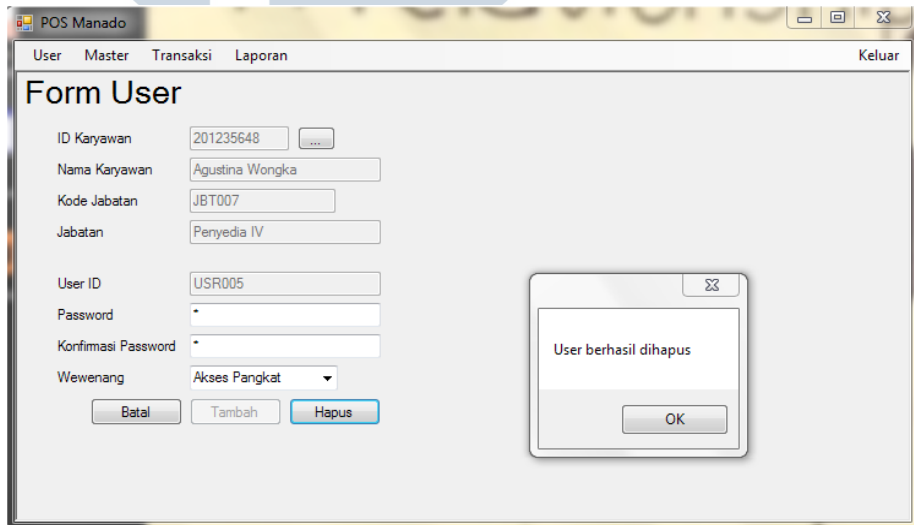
POS Manado

User Master Transaksi Laporan Keluar

Form User

ID Karyawan 201235648 ...

Nama Karyawan Agustina Wongka

Kode Jabatan JBT007

Jabatan Penyedia IV

User ID USR005

Password *

Konfirmasi Password *

Wewenang Akses Pangkat

Batal Tambah Hapus

User berhasil dihapus

OK